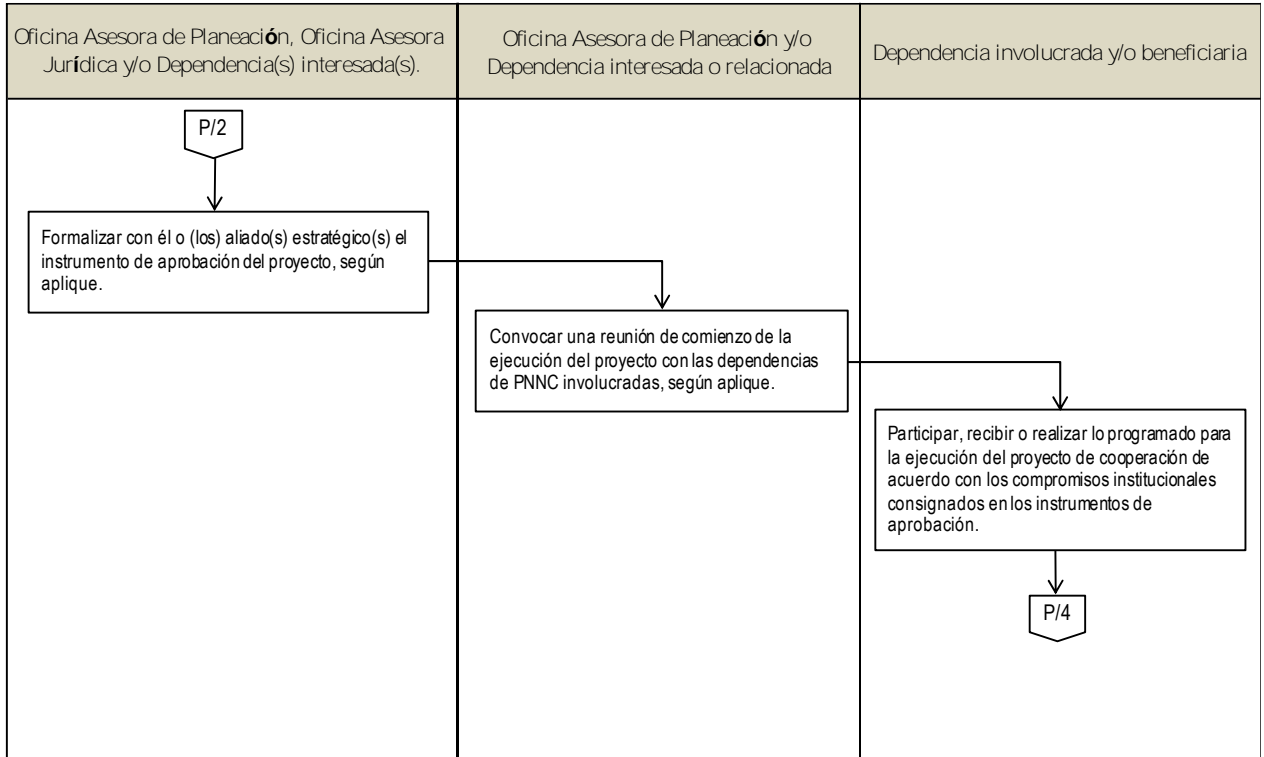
| Oficina Asesora de Planeación, Oficina Asesora Jurídica y/o Dependencia(s) interesada(s). | Oficina Asesora de Planeación y/o Dependencia interesada o relacionada | Dependencia involucrada y/o beneficiaria |
|---|---|---|

P/2

Formalizar con él o (los) aliado(s) estratégico(s) el instrumento de aprobación del proyecto, según aplique.

Convocar una reunión de comienzo de la ejecución del proyecto con las dependencias de PNNC involucradas, según aplique.

Participar, recibir o realizar lo programado para la ejecución del proyecto de cooperación de acuerdo con los compromisos institucionales consignados en los instrumentos de aprobación.

P/4